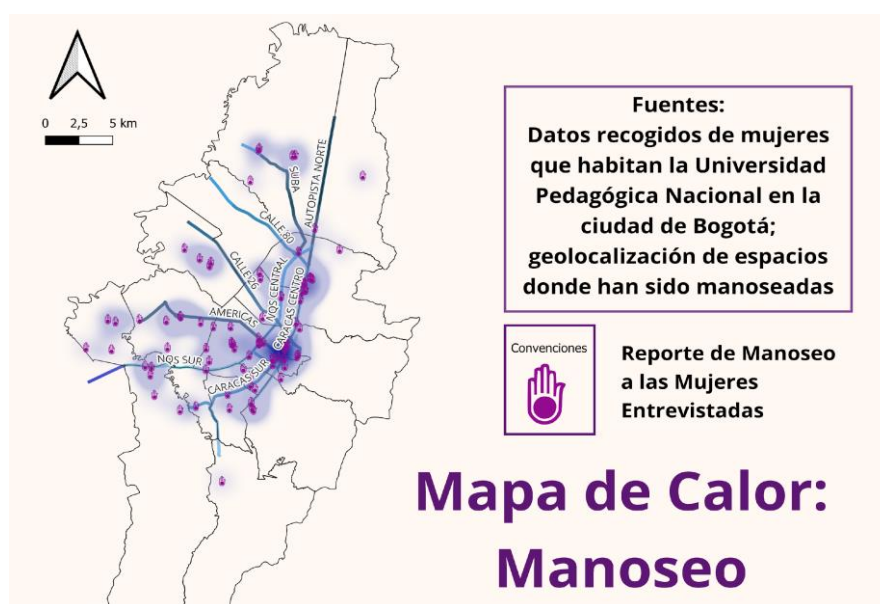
0 2,5 5 km

SUBA
AUTOPISTA NORTE
CALLE 80
CALLE 26
NQS CENTRAL
CARACAS CENTRO
AMERICAS
NQS SUR
CARACAS SUR

Fuentes:
Datos recogidos de mujeres que habitan la Universidad Pedagógica Nacional en la ciudad de Bogotá; geolocalización de espacios donde han sido manoseadas

Convenciones

Reporte de Manoseo a las Mujeres Entrevistadas

Mapa de Calor: Manoseo